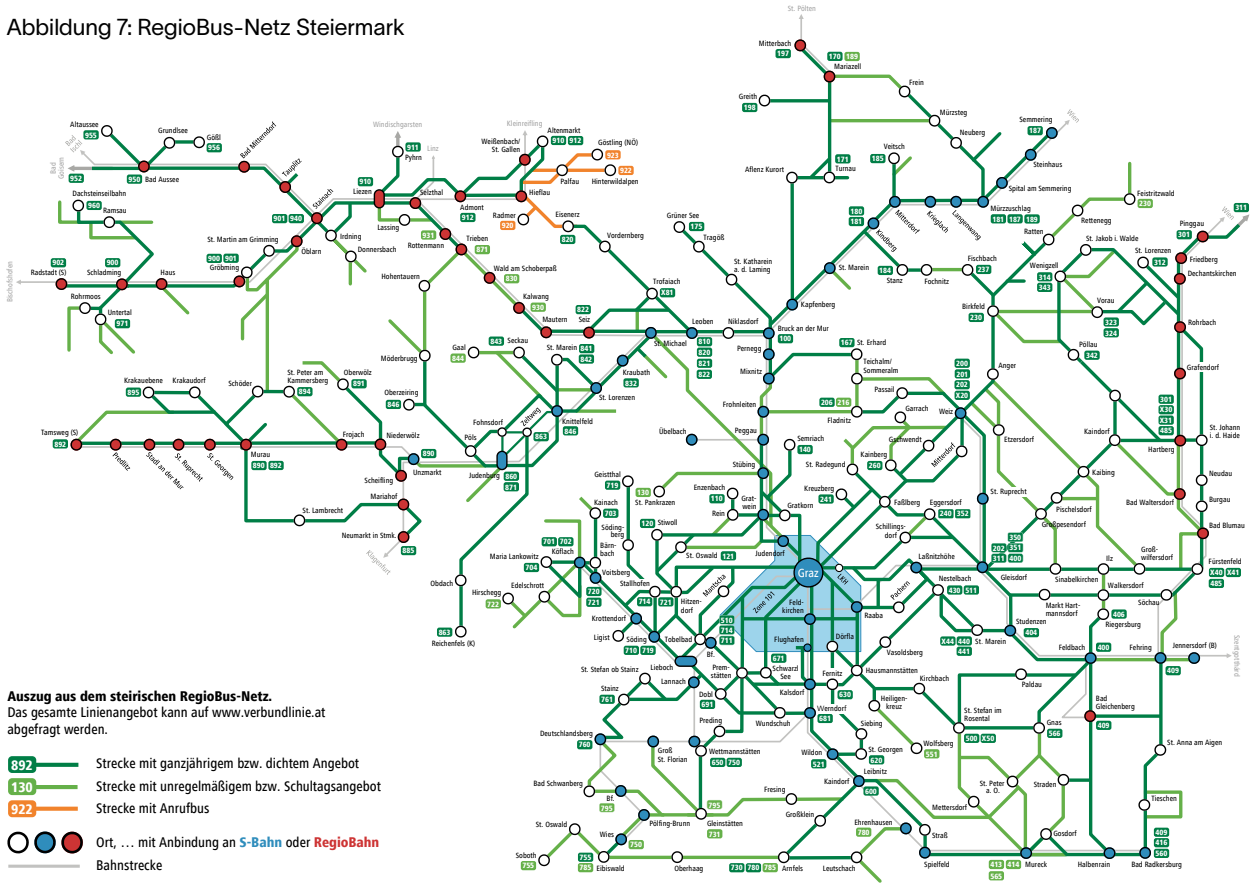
Abbildung 7: RegioBus-Netz Steiermark

Auszug aus dem steirischen RegioBus-Netz.
Das gesamte Linienangebot kann auf www.verbundlinie.at abgefragt werden.

892 Strecke mit ganzjährigem bzw. dichtem Angebot
130 Strecke mit unregelmäßigem bzw. Schultagsangebot
922 Strecke mit Anrufbus
Ort, … mit Anbindung an S-Bahn oder RegioBahn
Bahnstrecke

St. Pölten
Mitterbach 197
170 189
Mariazell
Frein
Greith 198
Mürzsteg
Neuberg
Semmering 187
Wien
Steinhaus
Spital am Semmering
Veitsch 185
171 Turnau
Aflenz Kurort
Mürzzuschlag 181 187 189
Langenwang
Krieglach
Mitterdorf
180 181 Kindberg
Feistritzwald 230
Rettenegg
Pinggau 301
Wien 311
Friedberg
Dechantskirchen
Ratten
St. Jakob i. Walde
St. Lorenzen 312
Wenigzell 314 343
Vorau 323 324
Birkfeld 230
Fischbach 237
Stanz 184
Fochnitz
St. Marein
Kapfenberg
Bruck an der Mur 100
Niklasdorf
Leoben 810 820 821 822
Trofaiach X81
Grüner See 175
Tragöß
St. Katharein a. d. Laming
Vordernberg
Eisenerz 820
Radmer 920
Hieflau
Palfau
Göstling (NÖ) 923
922 Hinterwildalpen
Altenmarkt 910 912
Weißenbach St. Gallen
Kleinreifling
Admont 912
Selzthal
Liezen 910
Windischgarsten
Linz
911 Pyhrn
Altaussee 955
Grundlsee
Gößl 956
Bad Mitterndorf
Tauplitz
Bad Ischl
Bad Goisern
952
950 Bad Aussee
Dachsteineisalbahn
960 Ramsau
Stainach
901 940
Irdning
Donnersbach
Lassing
931
Rottenmann
Trieben 871
Wald am Schoberpaß 830
Kalwang 930
Mautern
Seiz 822
St. Michael
St. Martin am Grimming
900 901 Gröbming
Öblarn
902 Radstadt (S)
Bischofshofen
900 Schladming
Haus
Rohrmoos
Untertal 971
Hohentauern
Möderbrugg
Gaal 844
843 Seckau
St. Marein 841 842
Kraubath 832
St. Lorenzen
Pernegg
Mixnitz
167 St. Erhard
Teichalm/ Sommeralm
Passail
206 216
Fladnitz
Garrach
Anger
200 201 202 X20
Weiz
Etzersdorf
Pöllau 342
Rohrbach
Grafendorf
301 X30 X31 485
St. Johann i. d. Haide
Kaindorf
Hartberg
Neudau
Burgau
Bad Blumau
Bad Waltersdorf
Kaibing
Pischelsdorf
Großpesendorf
Ilz
Großwilfersdorf
Fürstenfeld X40 X41 485
350 351 202 311 400
St. Ruprecht
Gleisdorf
Laßnitzhöhe
Sinabelkirchen
Walkersdorf
Söchau
Krakauebene 895
Krakaudorf
Schöder
St. Peter am Kammersberg 894
Oberwölz 891
Oberzeiring 846
Pöls
Fohnsdorf
Zeltweg
863
Knittelfeld 846
Frohnleiten
Übelbach
Peggau
Semriach 140
St. Radegund
Kainberg 260
Gschwendt
Mitterdorf
Kreuzberg 241
Faßlberg
Eggersdorf 240 352
Schillingsdorf
Tamsweg (S) 892
Predlitz
Stadl an der Mur
St. Ruprecht
St. Georgen
Murau 890 892
Frojach
Niederwölz
890 Unzmarkt
Judenburg 860 871
Scheifling
Mariahof
Neumarkt in Stmk. 885
Klagenfurt
St. Lambrecht
Geistthal 715
130 St. Pankrazen
Enzenbach 110
Gratwein
Rein
Stübing
Gratkorn
Kainach 703
Södingberg
Bärnbach
Voitsberg
Stallhofen
120 Stiwoll
St. Oswald 121
Judendorf
Graz
LKH
Zone 101
Feldkirchen
Raaba
Pachern
Nestelbach 430 511
Markt Hartmannsdorf
406 Riegersburg
Studenzen 404
Maria Lankowitz 704
701 702 Köflach
720 721
Krottendorf
Edelschrott
Hirschegg 722
Obdach
863 Reichenfels (K)
714 721
Hitzendorf
Mantscha
510 714 711
Tobelbad
Söding 710 719
Ligist
Bf.
Flughafen
Dörfla
X44 440 441
St. Marein
Vasoldsberg
Hausmannstätten
Feldbach 400
Fehring
Jennersdorf (B) 409
Szentgotthárd
St. Stefan ob Stainz
Lieboch
Lannach
Premstätten
671
Schwarzl See
Fernitz 630
Kalsdorf
Kirchbach
Heiligenkreuz
Paldau
Stainz 761
Dobl 691
Preding
Wundschuh
Werndorf 681
Siebing
St. Stefan im Rosental 500 X50
Gnas 566
Bad Gleichenberg 409
Deutschlandsberg 760
Groß St. Florian
Wettmannstätten 650 750
Wildon 521
St. Georgen 620
Leibnitz 600
Wolfsberg 551
Kaindorf
St. Anna am Aigen
Bad Schwanberg
Bf. 795
795
Fresing
St. Peter a. O.
Straden
Mettersdorf
Tieschen
St. Oswald
Wies 750
Pölfing-Brunn
Gleinstätten 731
Großklein
Ehrenhausen 780
Straß
Gosdorf
409 416 560
Soboth 759
755 783 Eibiswald
Oberhaag
730 780 765 Arnfels
Leutschach
Spielfeld
413 414 565
Mureck
Halbenrain
Bad Radkersburg